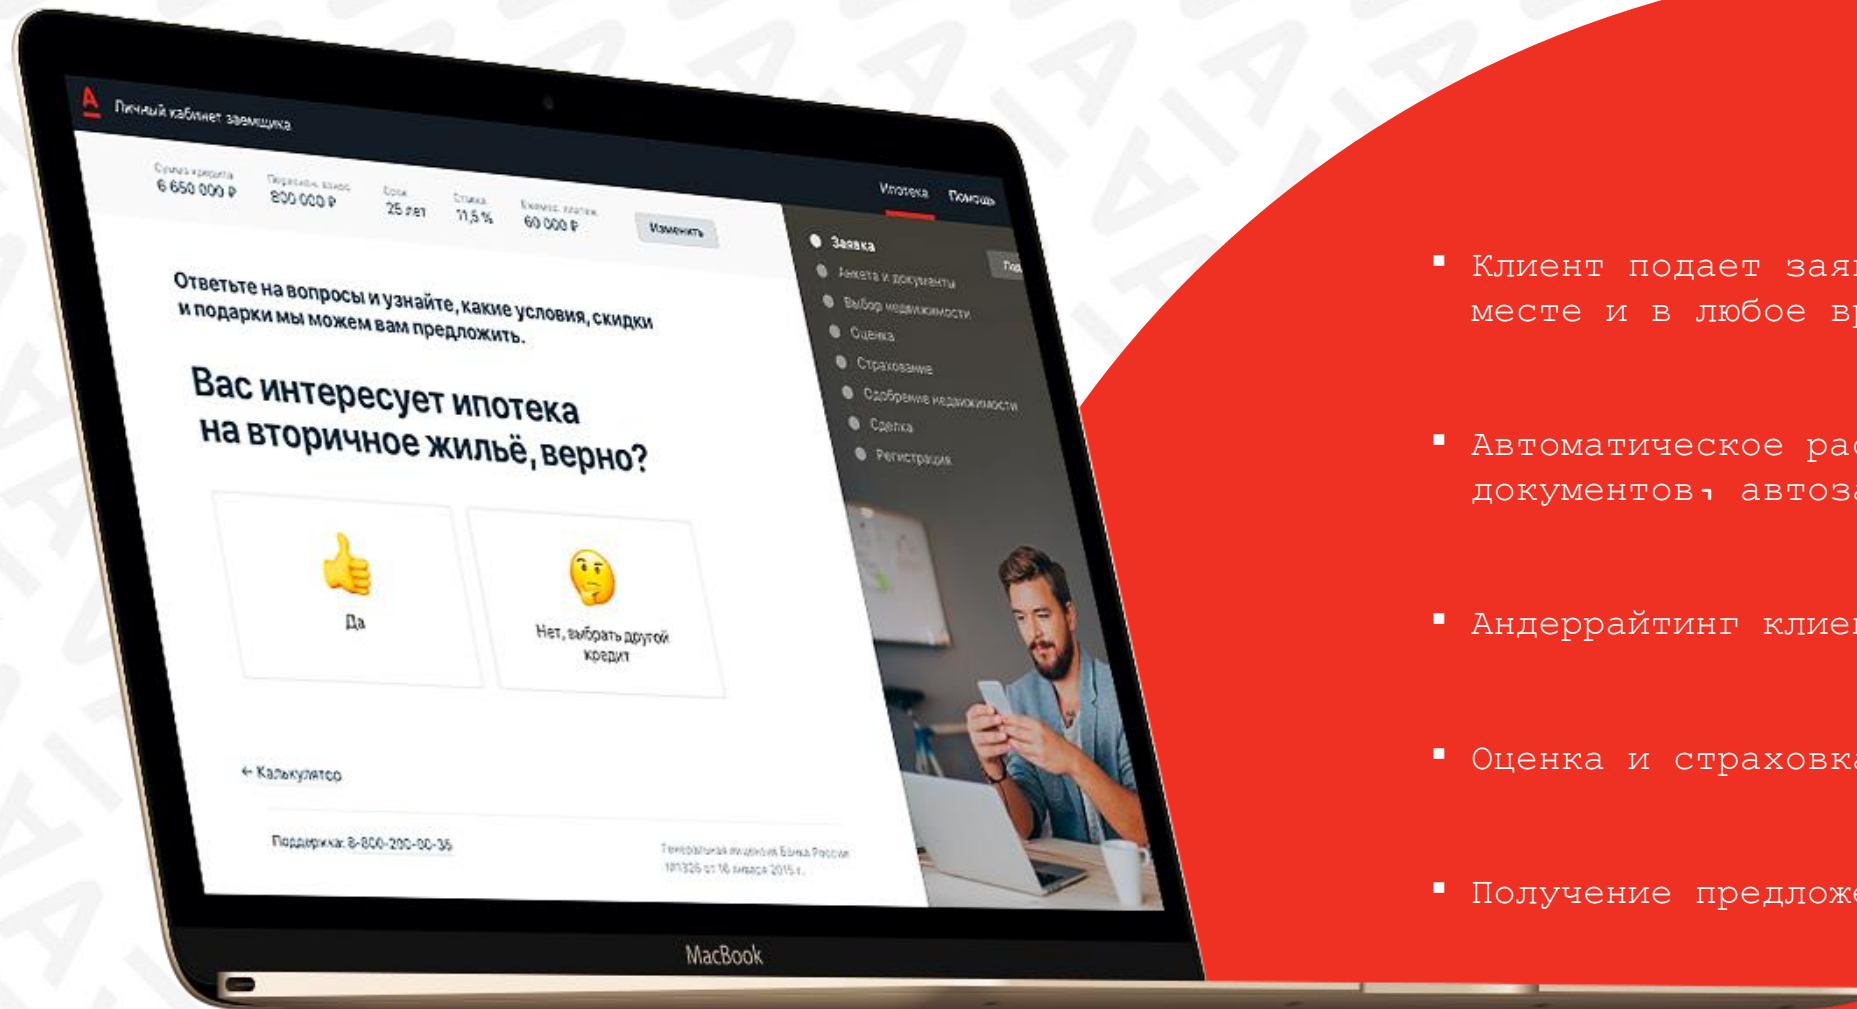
А Личный кабинет заемщика

| Сумма кредита | Первонач. взнос | Срок | Ставка | Ежемес. платеж | |
|---|---|---|---|---|---|
| 6 650 000 ₽ | 800 000 ₽ | 25 лет | 11,5 % | 60 000 ₽ | Изменить |

Ипотека Помощь

Ответьте на вопросы и узнайте, какие условия, скидки и подарки мы можем вам предложить.

Вас интересует ипотека на вторичное жильё, верно?

Да

Нет, выбрать другой кредит

← Калькулятор

Поддержка: 8-800-200-00-35

Генеральная лицензия Банка России 1326 от 16 января 2015 г.

Заявка
Анкета и документы
Выбор недвижимости
Оценка
Страхование
Одобрение недвижимости
Сделка
Регистрация

Под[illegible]

MacBook

▪ Клиент подает зая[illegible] месте и в любое вр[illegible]

▪ Автоматическое ра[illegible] документов, автоза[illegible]

▪ Андеррайтинг клие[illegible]

▪ Оценка и страховк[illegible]

▪ Получение предложе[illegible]